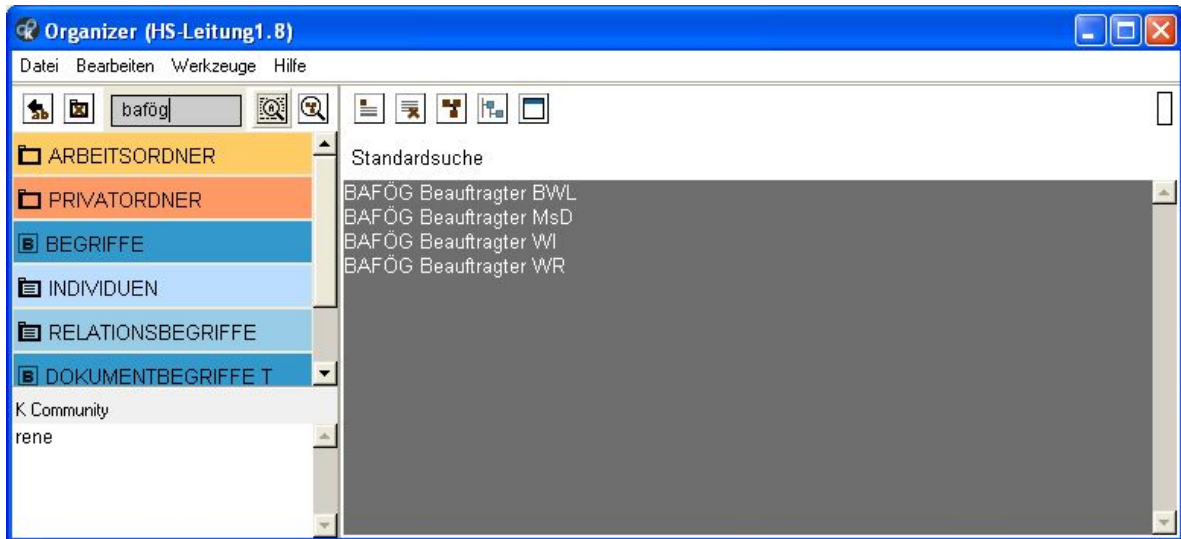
Organizer (HS-Leitung1.8)

Datei Bearbeiten Werkzeuge Hilfe

bafög

ARBEITSORDNER

PRIVATORDNER

BEGRIFFE

INDIVIDUEN

RELATIONSBEGRIFFE

DOKUMENTBEGRIFFE T

K Community

rene

Standardsuche

BAFÖG Beauftragter BWL
BAFÖG Beauftragter MsD
BAFÖG Beauftragter WI
BAFÖG Beauftragter WR